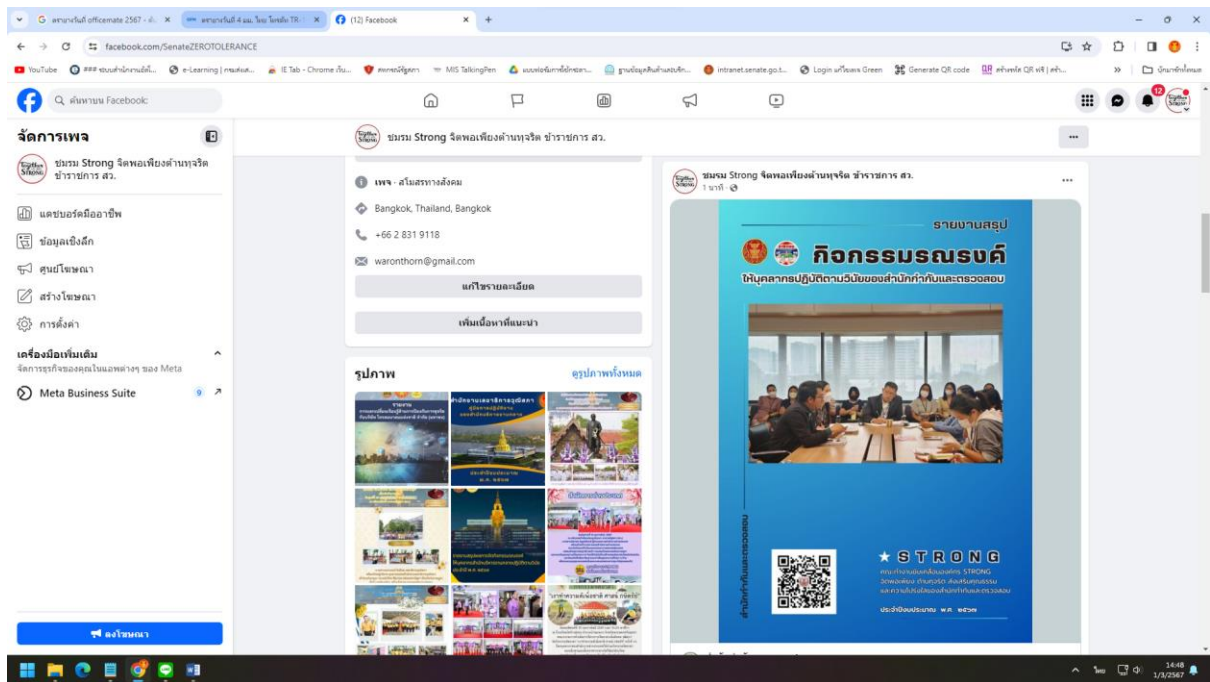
G ตรานุกรมใหม่ officemate 2567 - ตั ×
ตรานุกรมใหม่ 4 มม. ไทย ไทยเกิด TR- ×
(12) Facebook ×

facebook.com/SenateZEROTOLERANCE

YouTube | e-Learning | IE Tab - Chrome เว็บ... | MIS TalkingPen | intranet.senate.go.t... | Login แก๊ไขแพง Green | Generate QR code | QR สร้างคิว QR ฟรี | สร้า...

ค้นหาบน Facebook

12

จัดการเพจ

ชมรม Strong จิตพอเพียงต้านทุจริต ข้าราชการ สว.

แดชบอร์ดมืออาชีพ

ข้อมูลเชิงลึก

ศูนย์โฆษณา

สร้างโฆษณา

การตั้งค่า

เครื่องมือเพิ่มเติม

จัดการธุรกิจของคุณในแอพต่างๆ ของ Meta

Meta Business Suite 9

ลงโฆษณา

ชมรม Strong จิตพอเพียงต้านทุจริต ข้าราชการ สว.

เพจ · สโมสรทางสังคม

Bangkok, Thailand, Bangkok

+66 2 831 9118

waronthorn@gmail.com

แก้ไขรายละเอียด

เพิ่มเนื้อหาที่แนะนำ

รูปภาพ

ดูรูปภาพทั้งหมด

ชมรม Strong จิตพอเพียงต้านทุจริต ข้าราชการ สว.
1 นาที ·

รายงานสรุป

กิจกรรมรณรงค์

ให้บุคลากรปฏิบัติตามวินัยของสำนักกำกับและตรวจสอบ

สำนักกำกับและตรวจสอบ

★ STRONG

ประจำปีงบประมาณ พ.ศ. ๒๕๖๗

14:48
1/3/2567